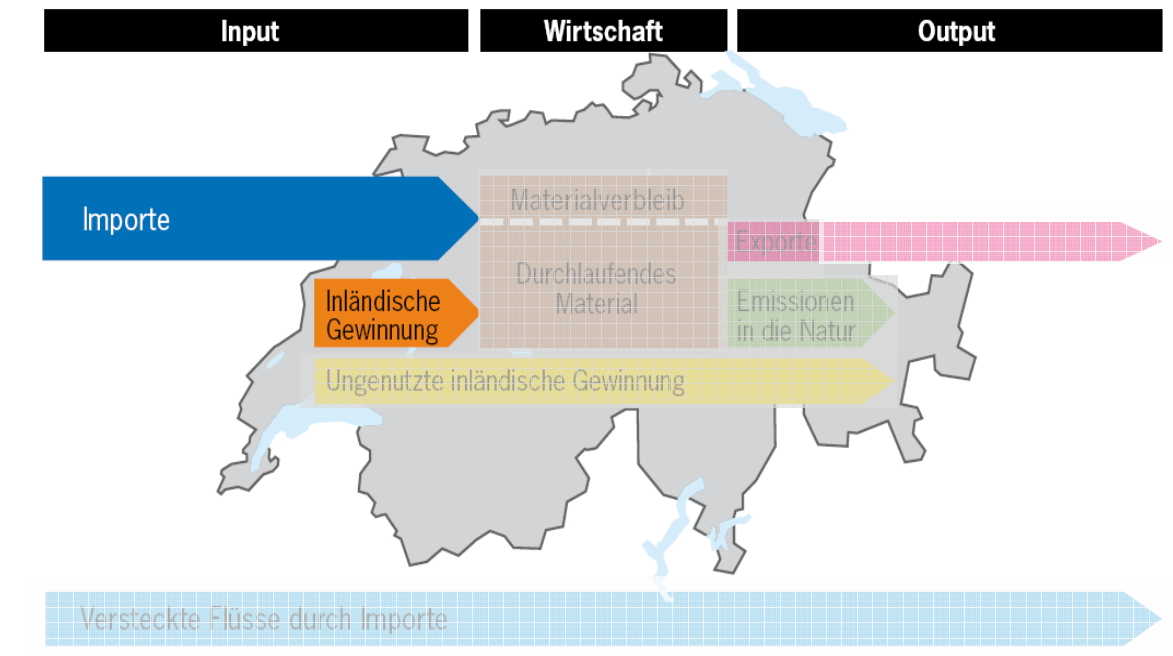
Input

Wirtschaft

Output

Importe

Materialverbleib

Durchlaufendes Material

Exporte

Inländische Gewinnung

Emissionen in die Natur

Ungenutzte inländische Gewinnung

Versteckte Flüsse durch Importe